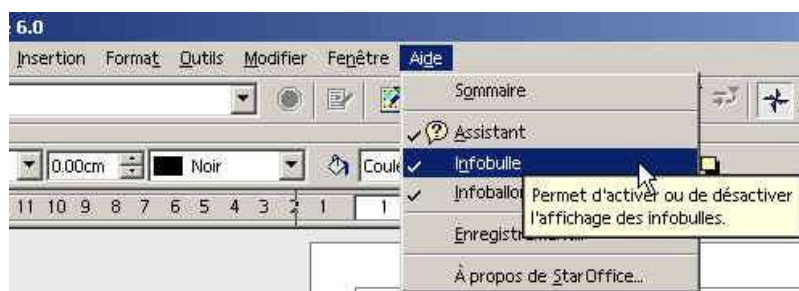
6.0

Insertion Format Outils Modifier Fenêtre Aide

0.00cm Noir Coul

11 10 9 8 7 6 5 4 3 2 1 1

Sommaire

Assistant

Infobulle

Infoballo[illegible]

Permet d'activer ou de désactiver l'affichage des infobulles.

Enregistr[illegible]

À propos de StarOffice...